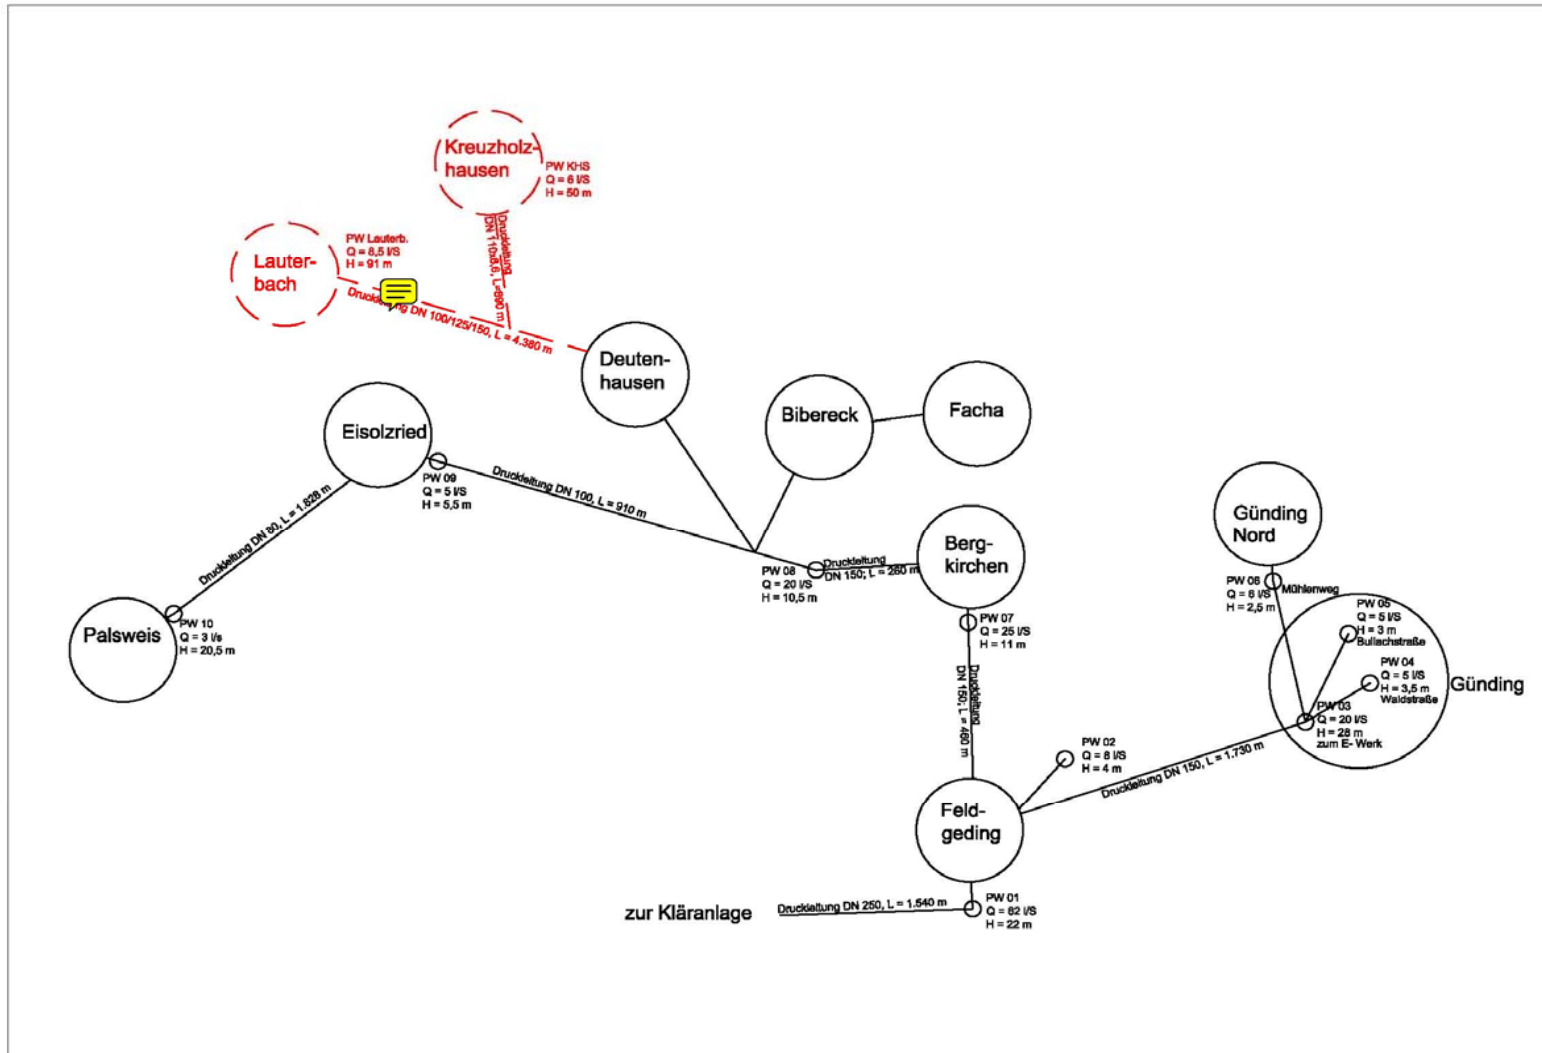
Kreuzholzhausen

PW KHS
Q = 6 l/S
H = 50 m

Druckleitung DN 110x6,6, L=690 m

Lauterbach

PW Lauterb.
Q = 8,5 l/S
H = 91 m

Druckleitung DN 100/125/150, L = 4.380 m

Deutenhausen

Bibereck

Facha

Eisolzried

PW 09
Q = 5 l/S
H = 5,5 m

Druckleitung DN 100, L = 910 m

Druckleitung DN 80, L = 1.628 m

Palsweis

PW 10
Q = 3 l/s
H = 20,5 m

PW 08
Q = 20 l/S
H = 10,5 m

Druckleitung DN 150; L = 260 m

Bergkirchen

PW 07
Q = 25 l/S
H = 11 m

Druckleitung DN 150; L = 460 m

Günding Nord

PW 06
Q = 6 l/S
H = 2,5 m
Mühlenweg

PW 05
Q = 5 l/S
H = 3 m
Bullachstraße

PW 04
Q = 5 l/S
H = 3,5 m
Waldstraße

Günding

PW 03
Q = 20 l/S
H = 28 m
zum E- Werk

PW 02
Q = 8 l/S
H = 4 m

Druckleitung DN 150, L = 1.730 m

Feldgeding

zur Kläranlage

Druckleitung DN 250, L = 1.540 m

PW 01
Q = 82 l/S
H = 22 m